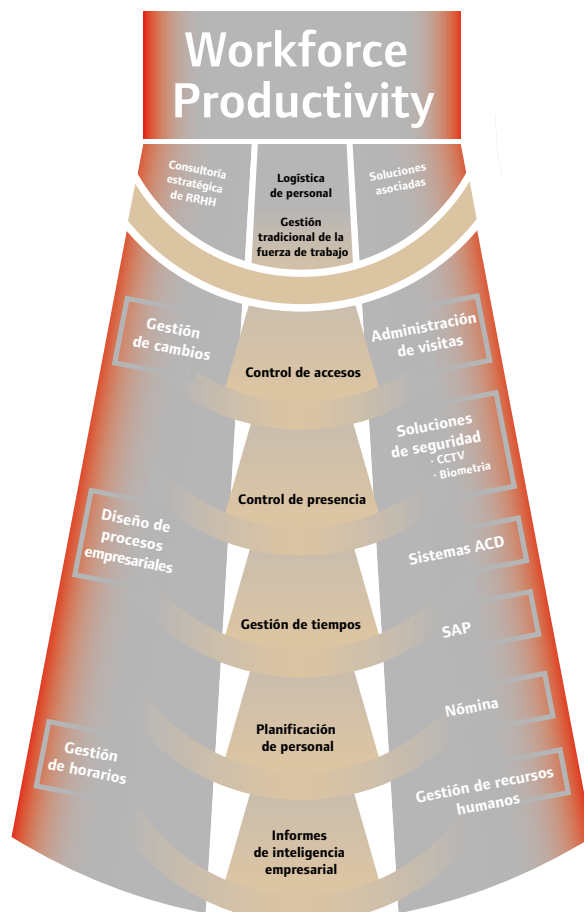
Workforce Productivity

Consultoría estratégica de RRHH

Logística de personal

Gestión tradicional de la fuerza de trabajo

Soluciones asociadas

Gestión de cambios

Control de accesos

Administración de visitas

Soluciones de seguridad
· CCTV
· Biometría

Control de presencia

Diseño de procesos empresariales

Sistemas ACD

Gestión de tiempos

SAP

Planificación de personal

Nómina

Gestión de horarios

Gestión de recursos humanos

Informes de inteligencia empresarial